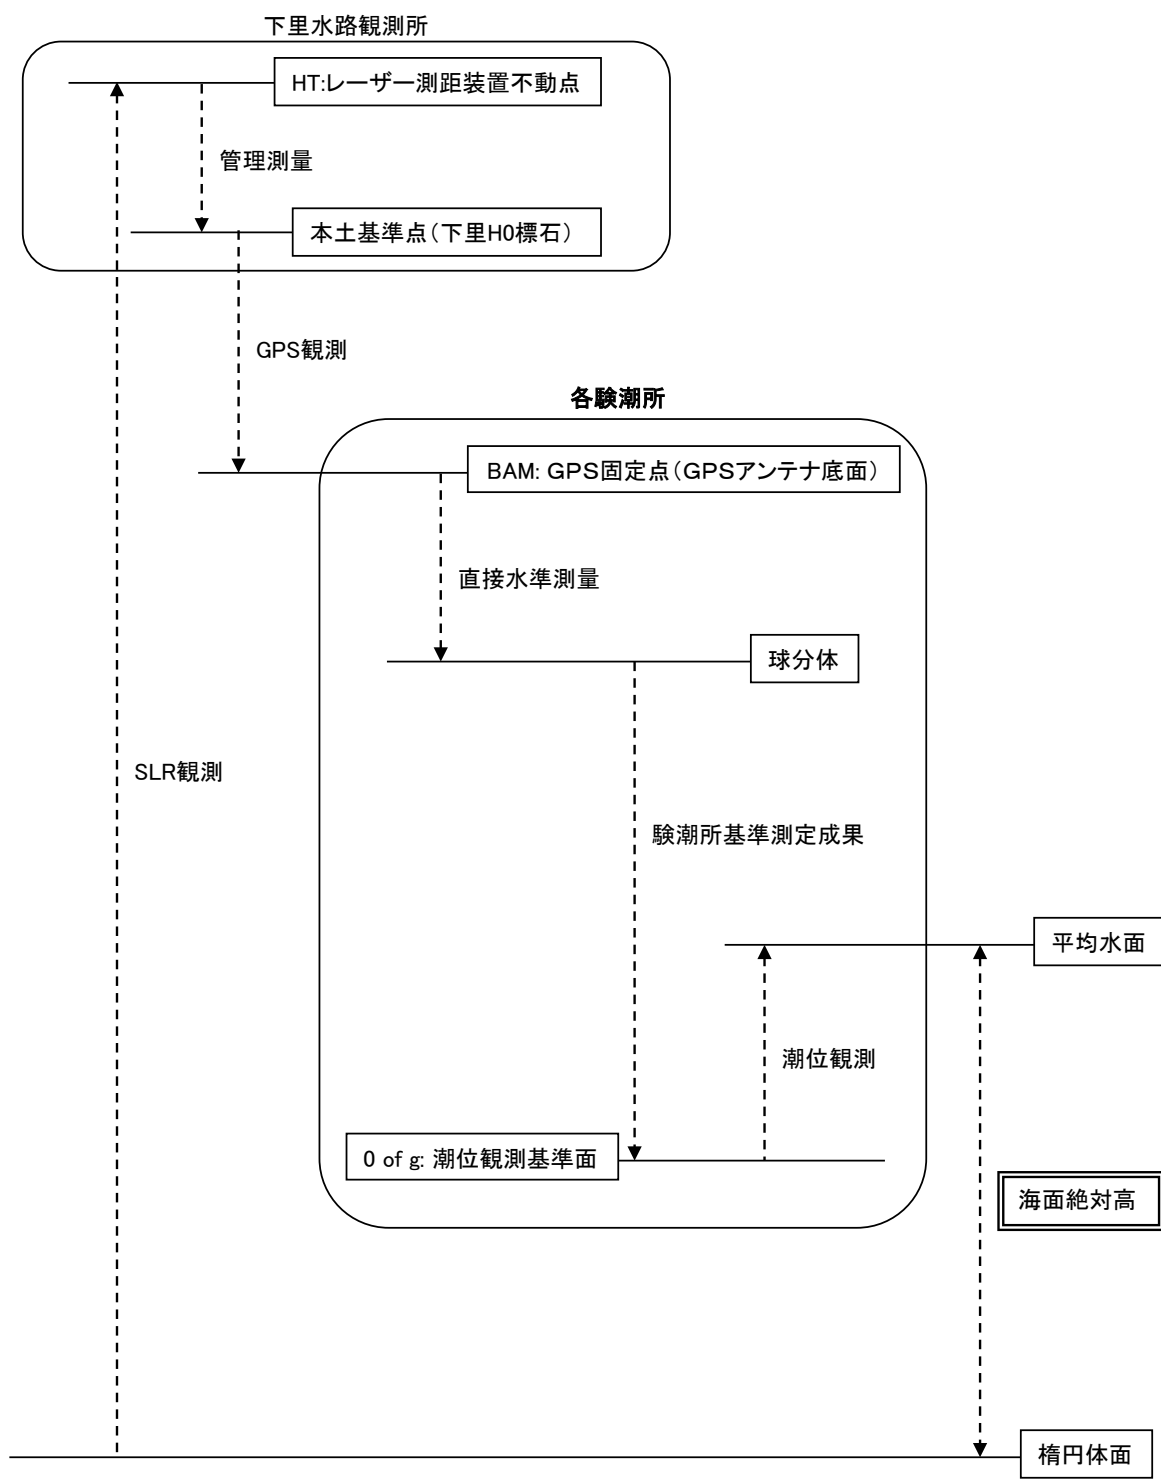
下里水路観測所

HT:レーザー測距装置不動点

管理測量

本土基準点(下里H0標石)

GPS観測

各験潮所

BAM: GPS固定点(GPSアンテナ底面)

直接水準測量

球分体

SLR観測

験潮所基準測定成果

平均水面

潮位観測

0 of g: 潮位観測基準面

海面絶対高

楕円体面